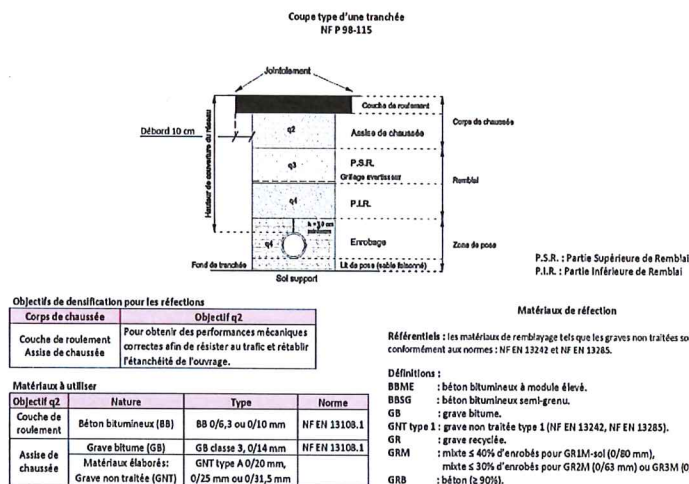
Coupe type d'une tranchée
NF P 98-115

Jointoiement

Débord 10 cm

Hauteur de couverture du réseau

q2

q3

q4

q4

Couche de roulement

Assise de chaussée

P.S.R.

Grillage avertisseur

P.I.R.

Enrobage

Corps de chaussée

Remblai

Zone de pose

Fond de tranchée

Lit de pose (sable fabriqué)

Sol support

P.S.R. : Partie Supérieure de Remblai
P.I.R. : Partie Inférieure de Remblai

Objectifs de densification pour les réfections

| Corps de chaussée | Objectif q2 |
|---|---|
| Couche de roulement<br>Assise de chaussée | Pour obtenir des performances mécaniques correctes afin de résister au trafic et rétablir l'étanchéité de l'ouvrage. |

Matériaux à utiliser

| Objectif q2 | Nature | Type | Norme |
|---|---|---|---|
| Couche de roulement | Béton bitumineux (BB) | BB 0/6,3 ou 0/10 mm | NF EN 13108.1 |
| Assise de chaussée | Grave bitume (GB) | GB classe 3, 0/14 mm | NF EN 13108.1 |
| | Matériaux élaborés: Grave non traitée (GNT) | GNT type A 0/20 mm, 0/25 mm ou 0/31,5 mm | |

Matériaux de réfection

Référentiels : les matériaux de remblayage tels que les graves non traitées so conformément aux normes : NF EN 13242 et NF EN 13285.

Définitions :
BBME : béton bitumineux à module élevé.
BBSG : béton bitumineux semi-grenu.
GB : grave bitume.
GNT type 1 : grave non traitée type 1 (NF EN 13242, NF EN 13285).
GR : grave recyclée.
GRM : mixte ≤ 40% d'enrobés pour GR1M-sol (0/80 mm), mixte ≤ 30% d'enrobés pour GR2M (0/63 mm) ou GR3M (0
GRB : béton (≥ 90%).